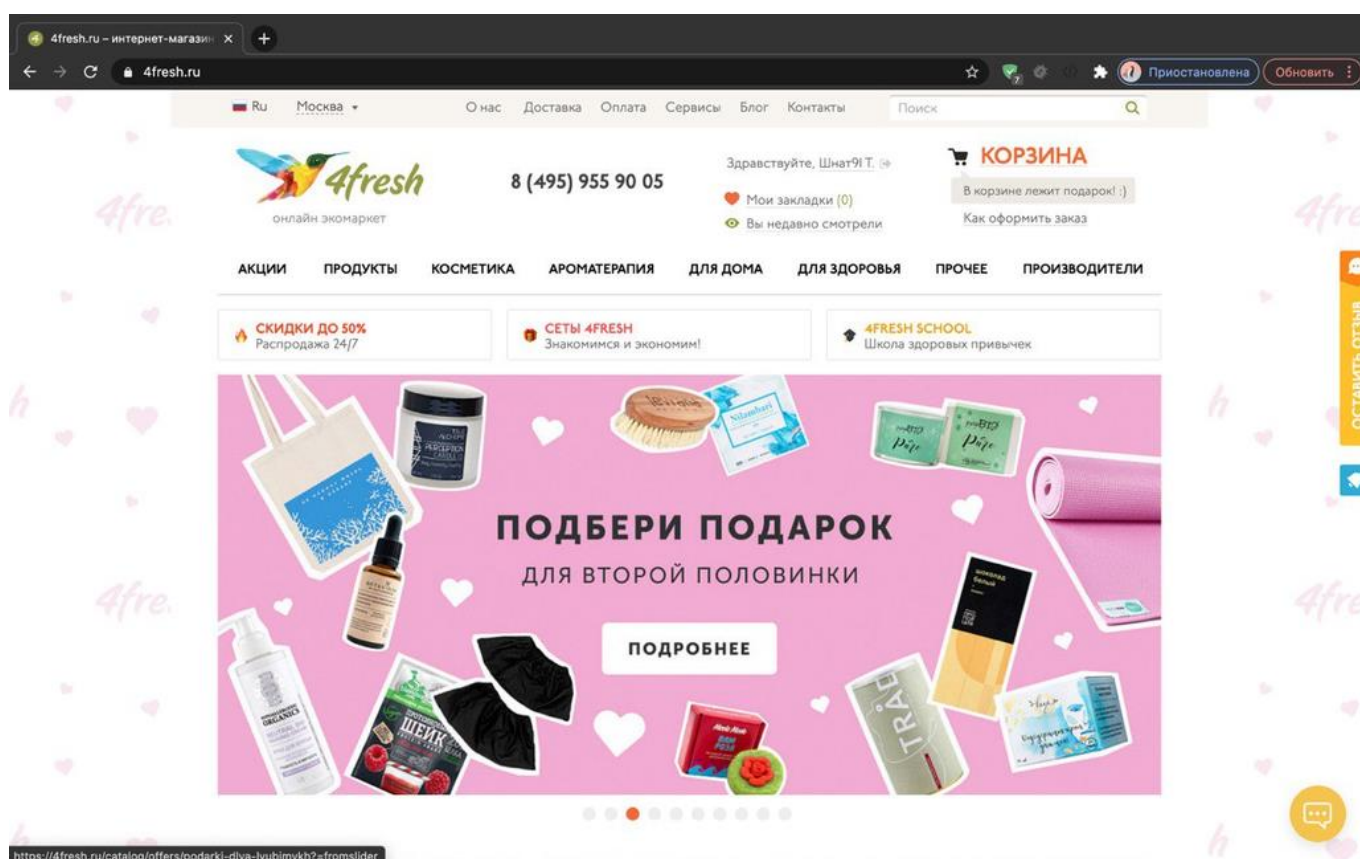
4fresh.ru – интернет-магазин ×
4fresh.ru
Приостановлена
Обновить

Ru Москва
О нас Доставка Оплата Сервисы Блог Контакты
Поиск

4fresh
онлайн экомаркет
8 (495) 955 90 05
Здравствуйте, Шнат9I Т.
Мои закладки (0)
Вы недавно смотрели
КОРЗИНА
В корзине лежит подарок! :)
Как оформить заказ

АКЦИИ ПРОДУКТЫ КОСМЕТИКА АРОМАТЕРАПИЯ ДЛЯ ДОМА ДЛЯ ЗДОРОВЬЯ ПРОЧЕЕ ПРОИЗВОДИТЕЛИ

СКИДКИ ДО 50%
Распродажа 24/7
СЕТЫ 4FRESH
Знакомимся и экономим!
4FRESH SCHOOL
Школа здоровых привычек

ПОДБЕРИ ПОДАРОК
ДЛЯ ВТОРОЙ ПОЛОВИНКИ
ПОДРОБНЕЕ

ORGANICS
ШЕЙК
TRÄ
Pure
Pure

ОСТАВИТЬ ОТЗЫВ

https://4fresh.ru/catalog/offers/podarki-dlya-lyubimykh?=fromslider